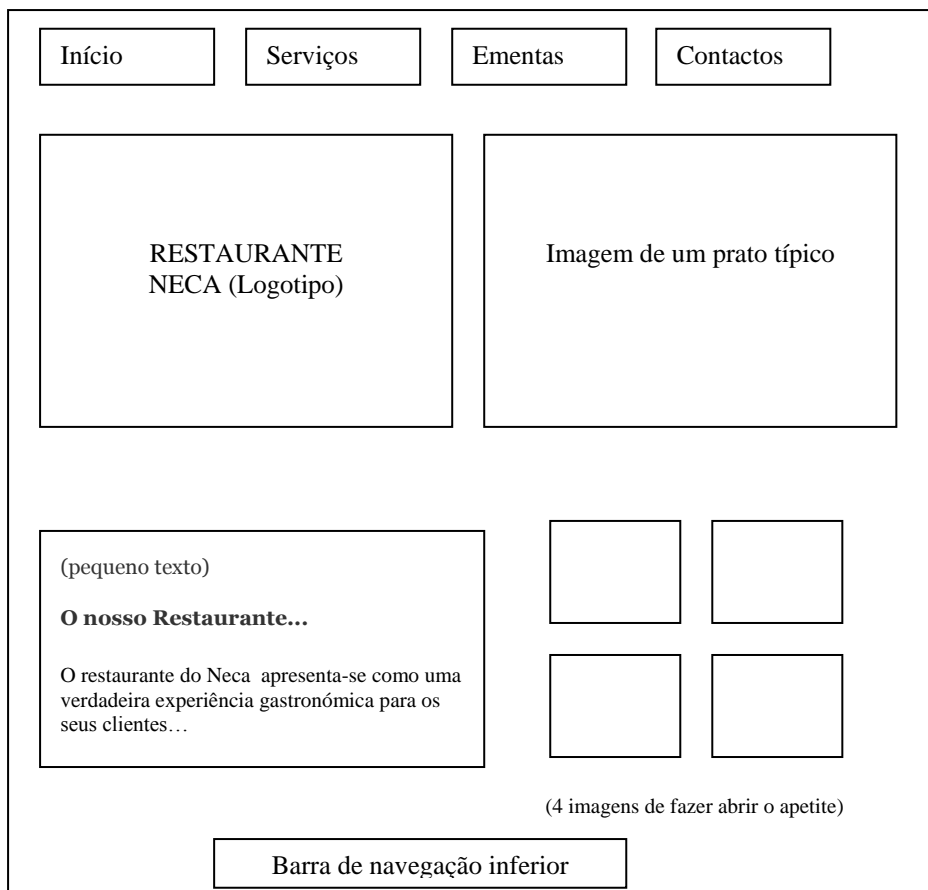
Início

Serviços

Ementas

Contactos

RESTAURANTE NECA (Logotipo)

Imagem de um prato típico

(pequeno texto)

**O nosso Restaurante…**

O restaurante do Neca apresenta-se como uma verdadeira experiência gastronómica para os seus clientes…

(4 imagens de fazer abrir o apetite)

Barra de navegação inferior